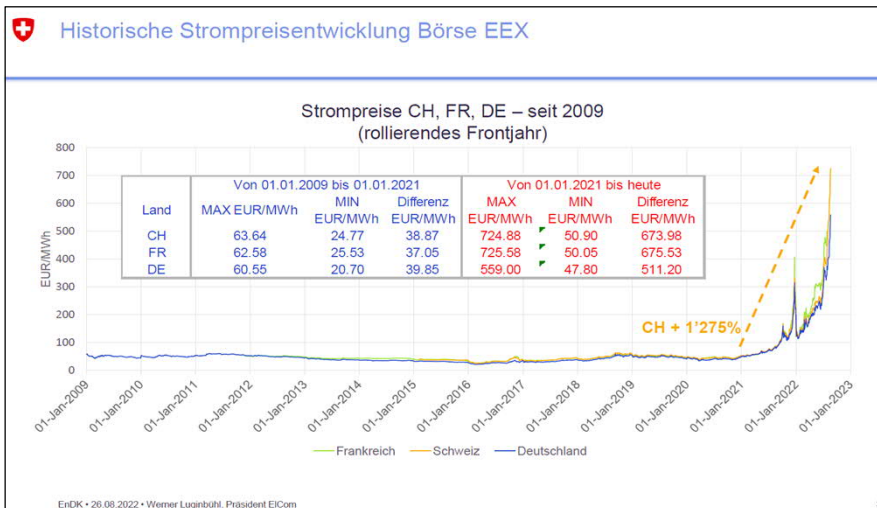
Historische Strompreisentwicklung Börse EEX

Strompreise CH, FR, DE – seit 2009
(rollierendes Frontjahr)

| Land | Von 01.01.2009 bis 01.01.2021 MAX EUR/MWh | MIN EUR/MWh | Differenz EUR/MWh | Von 01.01.2021 bis heute MAX EUR/MWh | MIN EUR/MWh | Differenz EUR/MWh |
|---|---|---|---|---|---|---|
| CH | 63.64 | 24.77 | 38.87 | 724.88 | 50.90 | 673.98 |
| FR | 62.58 | 25.53 | 37.05 | 725.58 | 50.05 | 675.53 |
| DE | 60.55 | 20.70 | 39.85 | 559.00 | 47.80 | 511.20 |

EUR/MWh

800
700
600
500
400
300
200
100
0

CH + 1'275%

01-Jan-2009
01-Jan-2010
01-Jan-2011
01-Jan-2012
01-Jan-2013
01-Jan-2014
01-Jan-2015
01-Jan-2016
01-Jan-2017
01-Jan-2018
01-Jan-2019
01-Jan-2020
01-Jan-2021
01-Jan-2022
01-Jan-2023

Frankreich Schweiz Deutschland

EnDK • 26.08.2022 • Werner Luginbühl, Präsident ElCom